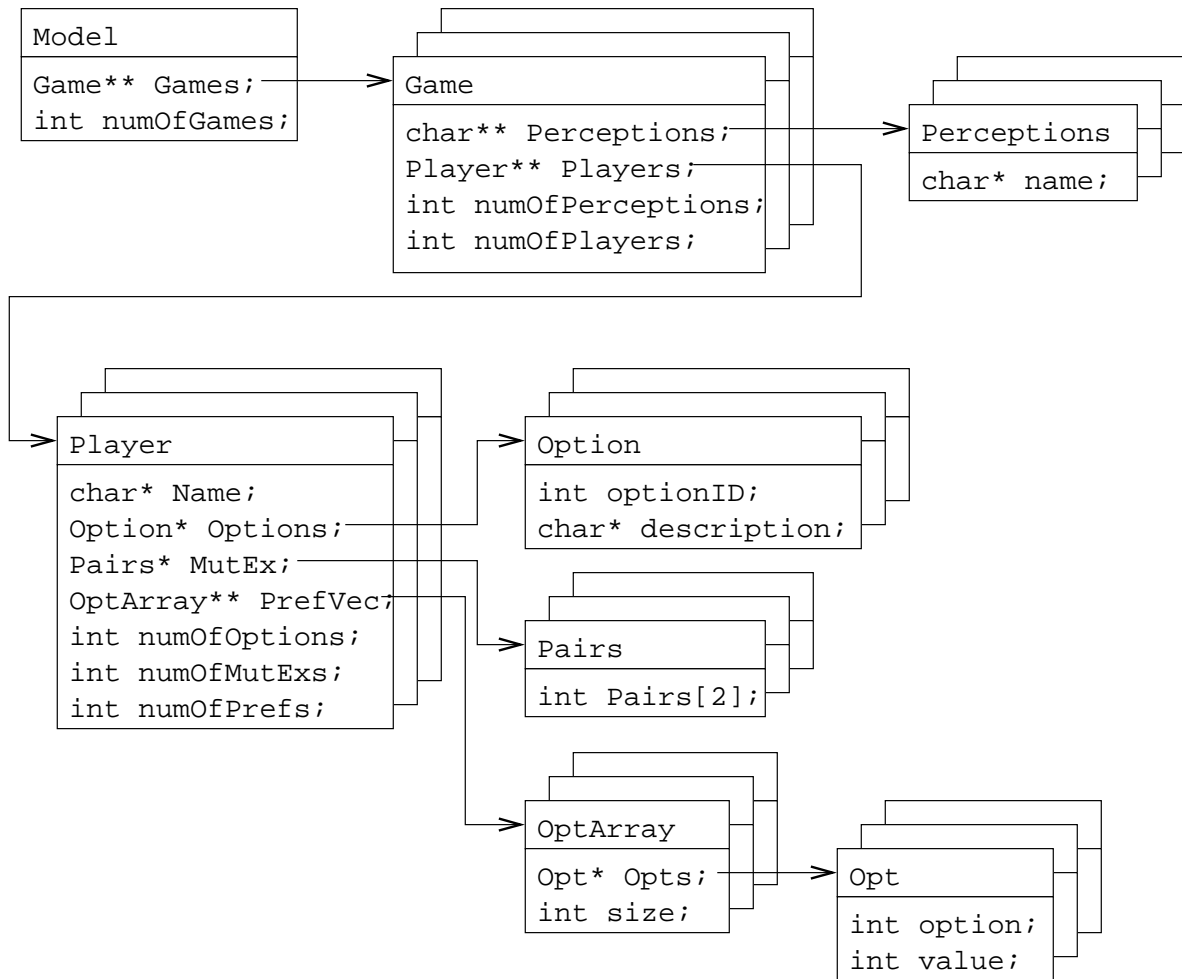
Model

Game** Games;
int numOfGames;

Game

char** Perceptions;
Player** Players;
int numOfPerceptions;
int numOfPlayers;

Perceptions

char* name;

Player

char* Name;
Option* Options;
Pairs* MutEx;
OptArray** PrefVec;
int numOfOptions;
int numOfMutExs;
int numOfPrefs;

Option

int optionID;
char* description;

Pairs

int Pairs[2];

OptArray

Opt* Opts;
int size;

Opt

int option;
int value;